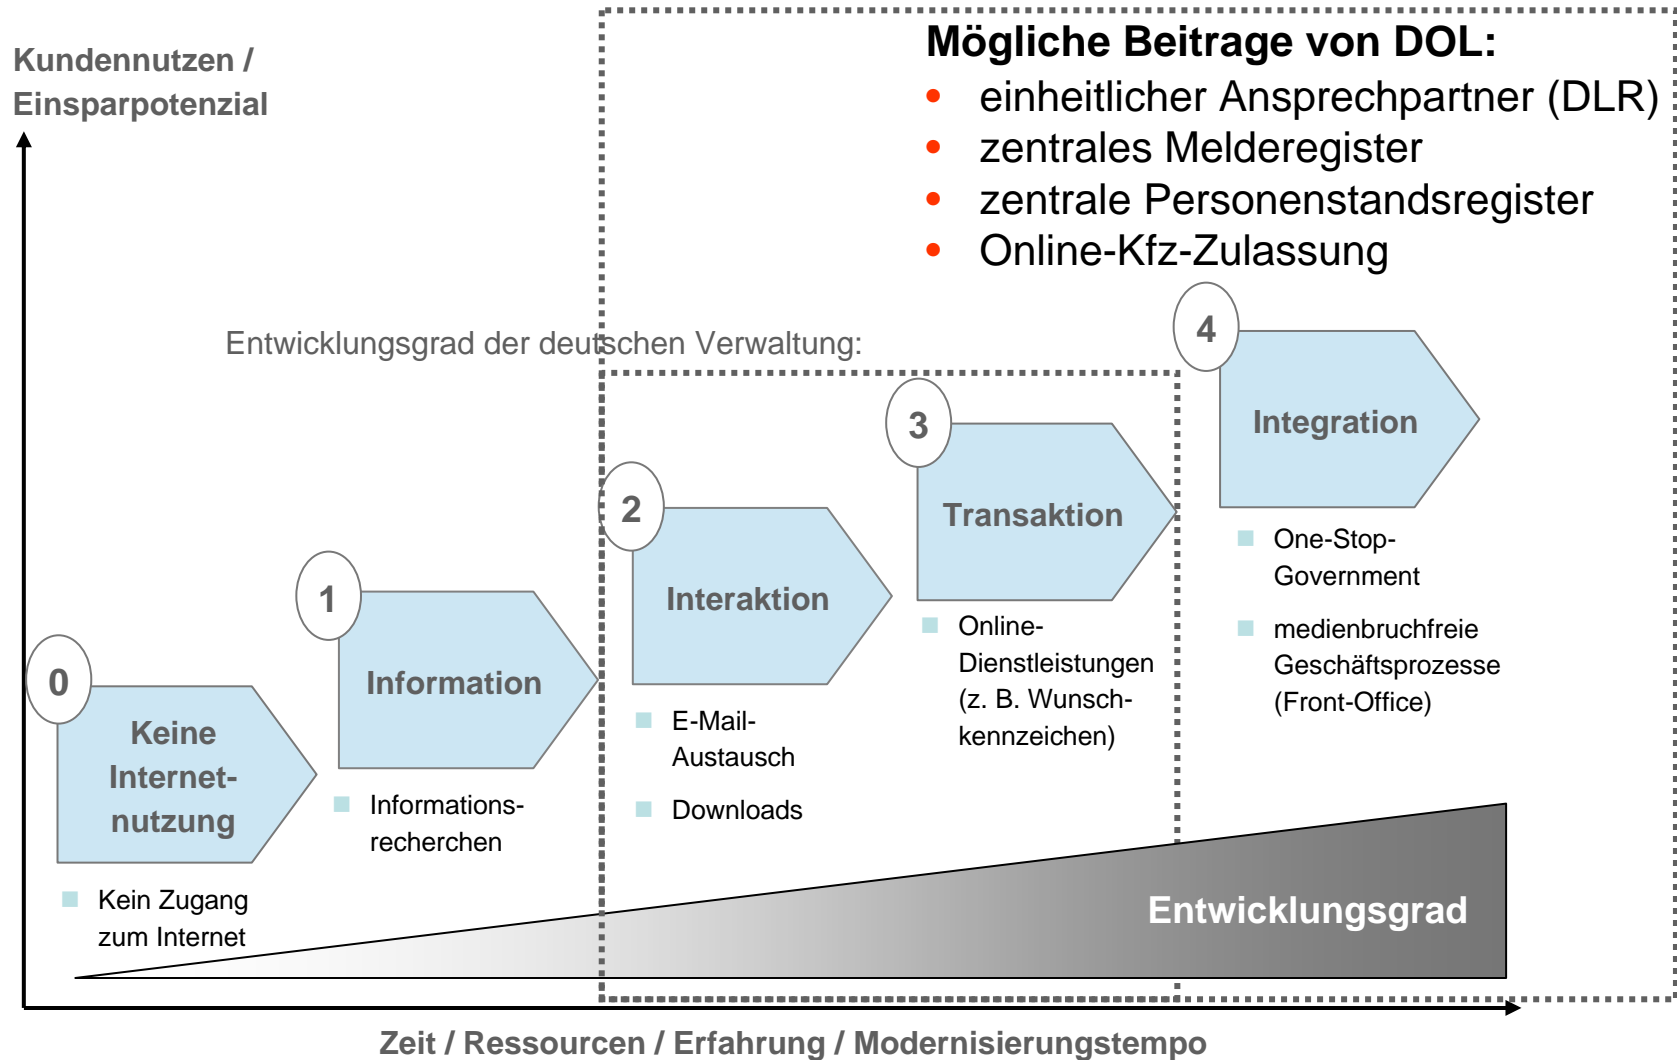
Mögliche Beitrage von DOL:
• einheitlicher Ansprechpartner (DLR)
• zentrales Melderegister
• zentrale Personenstandsregister
• Online-Kfz-Zulassung

Kundennutzen / Einsparpotenzial

Entwicklungsgrad der deutschen Verwaltung:

0
Keine Internetnutzung
Kein Zugang zum Internet

1
Information
Informationsrecherchen

2
Interaktion
E-Mail-Austausch
Downloads

3
Transaktion
Online-Dienstleistungen (z. B. Wunschkennzeichen)

4
Integration
One-Stop-Government
medienbruchfreie Geschäftsprozesse (Front-Office)

Entwicklungsgrad

Zeit / Ressourcen / Erfahrung / Modernisierungstempo